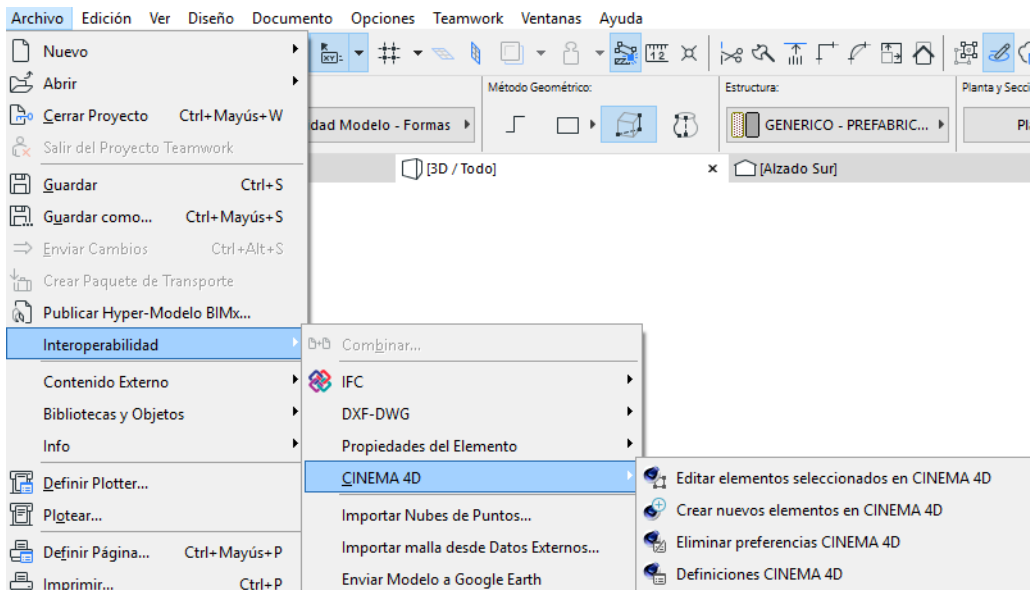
Archivo Edición Ver Diseño Documento Opciones Teamwork Ventanas Ayuda

Nuevo
Abrir
Cerrar Proyecto Ctrl+Mayús+W
Salir del Proyecto Teamwork
Guardar Ctrl+S
Guardar como... Ctrl+Mayús+S
Enviar Cambios Ctrl+Alt+S
Crear Paquete de Transporte
Publicar Hyper-Modelo BIMx...
Interoperabilidad
Contenido Externo
Bibliotecas y Objetos
Info
Definir Plotter...
Plotear...
Definir Página... Ctrl+Mayús+P
Imprimir... Ctrl+P

Combinar...
IFC
DXF-DWG
Propiedades del Elemento
CINEMA 4D
Importar Nubes de Puntos...
Importar malla desde Datos Externos...
Enviar Modelo a Google Earth

Editar elementos seleccionados en CINEMA 4D
Crear nuevos elementos en CINEMA 4D
Eliminar preferencias CINEMA 4D
Definiciones CINEMA 4D

Método Geométrico:
Estructura:
Planta y Secci
dad Modelo - Formas
GENERICO - PREFABRIC...
Pl
[3D / Todo]
[Alzado Sur]
12